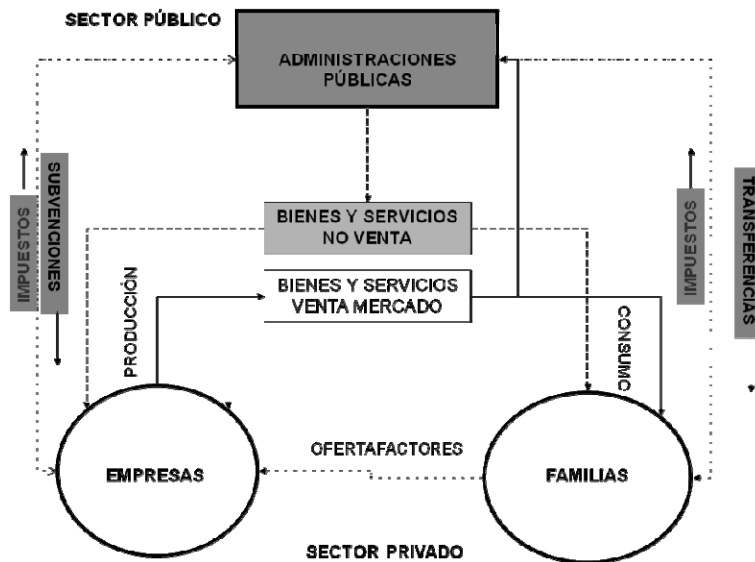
SECTOR PÚBLICO

ADMINISTRACIONES PÚBLICAS

IMPUESTOS

SUBVENCIONES

BIENES Y SERVICIOS NO VENTA

BIENES Y SERVICIOS VENTA MERCADO

PRODUCCIÓN

CONSUMO

IMPUESTOS

TRANSFERENCIAS

OFERTAFACTORES

EMPRESAS

FAMILIAS

SECTOR PRIVADO